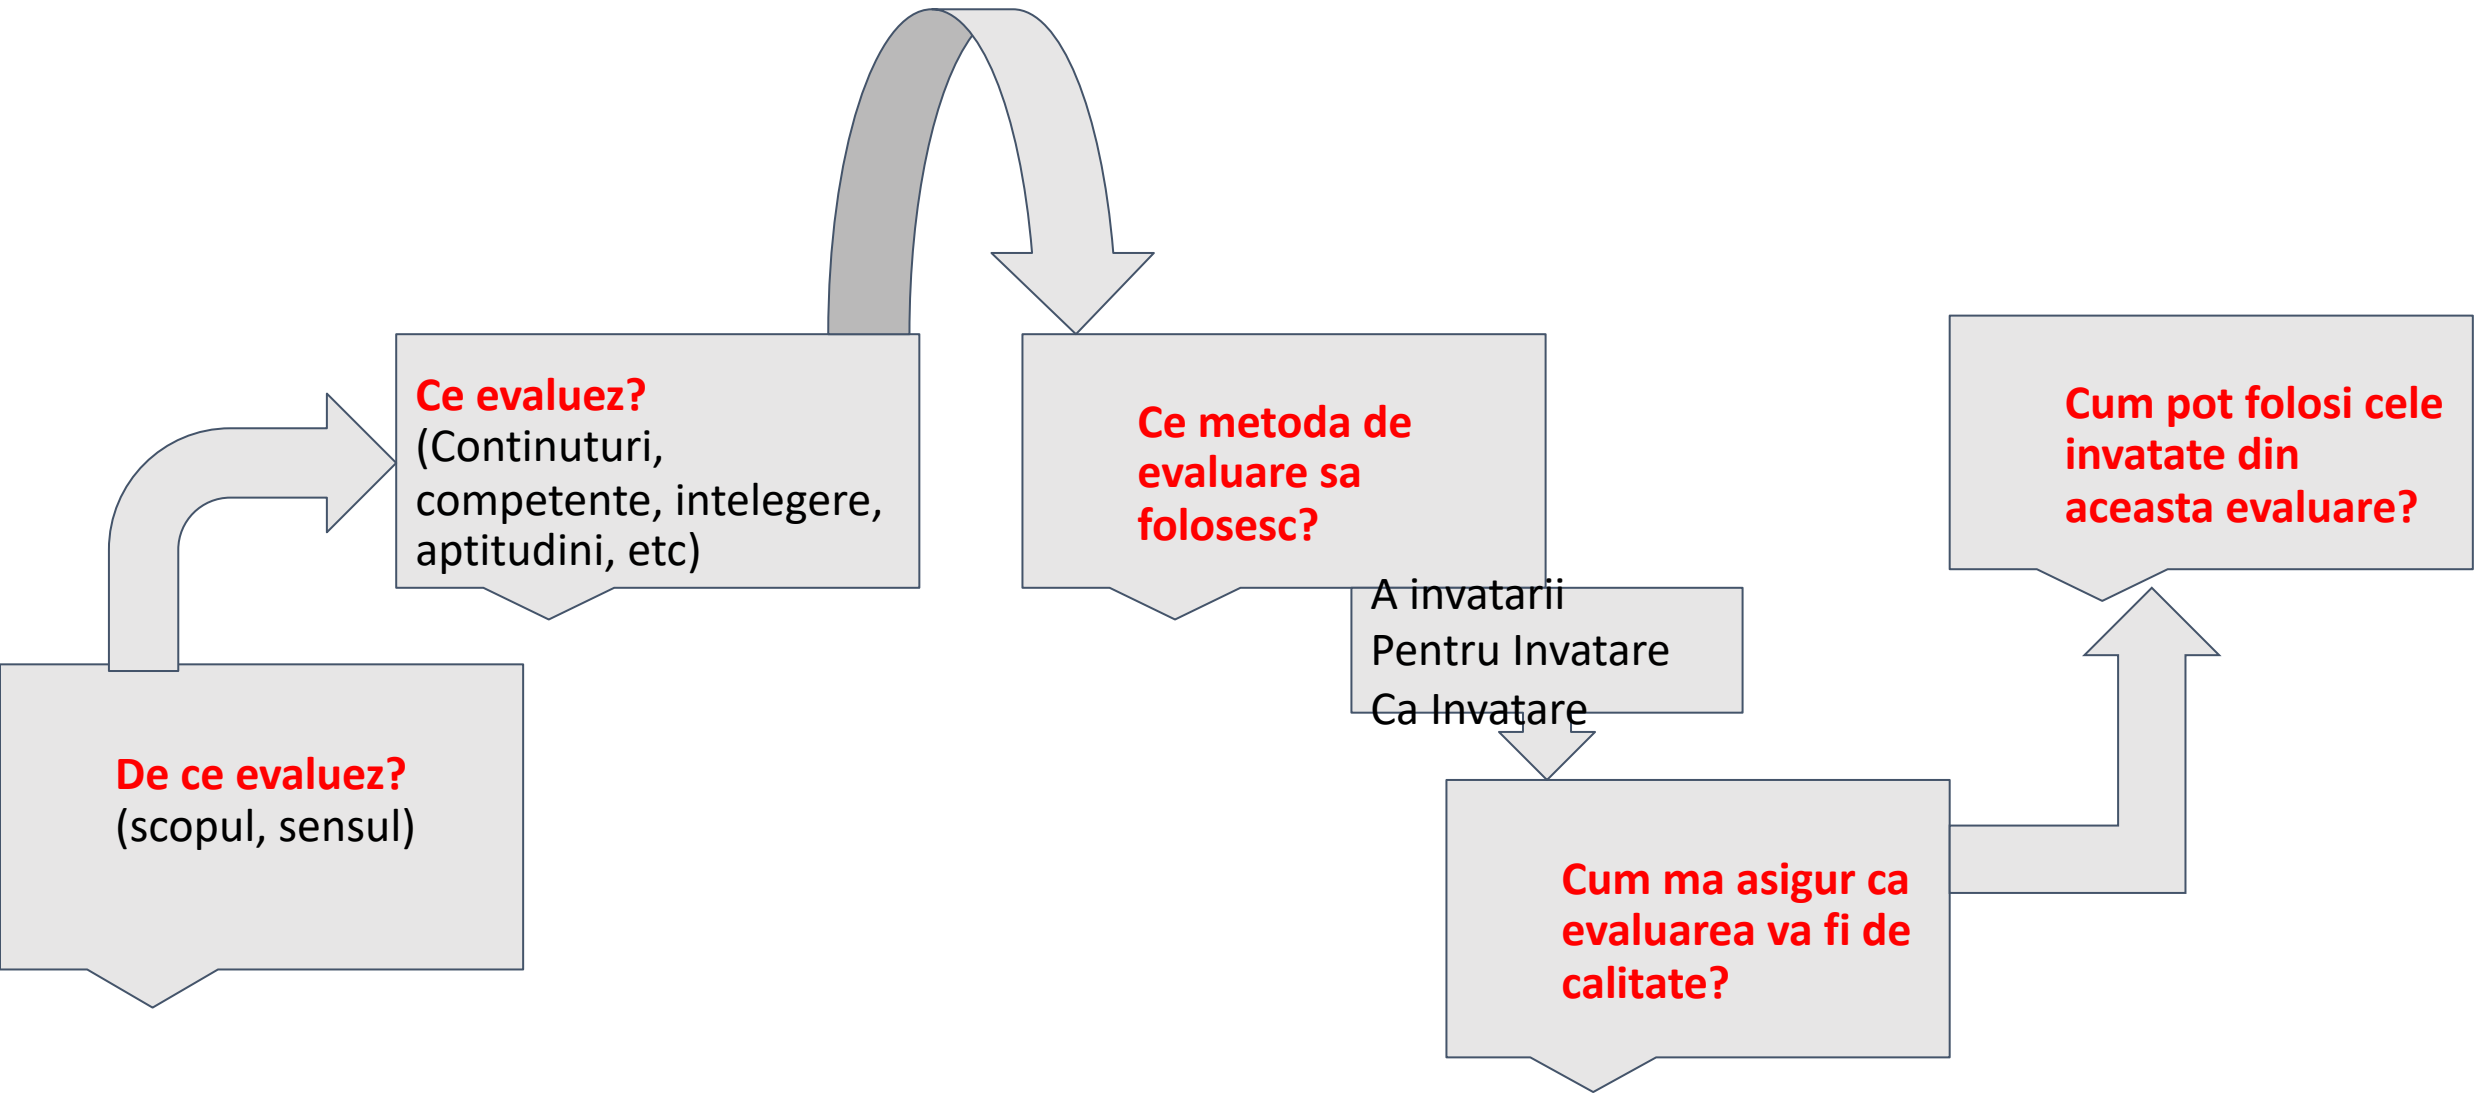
De ce evaluez?
(scopul, sensul)

Ce evaluez?
(Continuturi, competente, intelegere, aptitudini, etc)

Ce metoda de evaluare sa folosesc?

A invatarii
Pentru Invatare
Ca Invatare

Cum ma asigur ca evaluarea va fi de calitate?

Cum pot folosi cele invatate din aceasta evaluare?